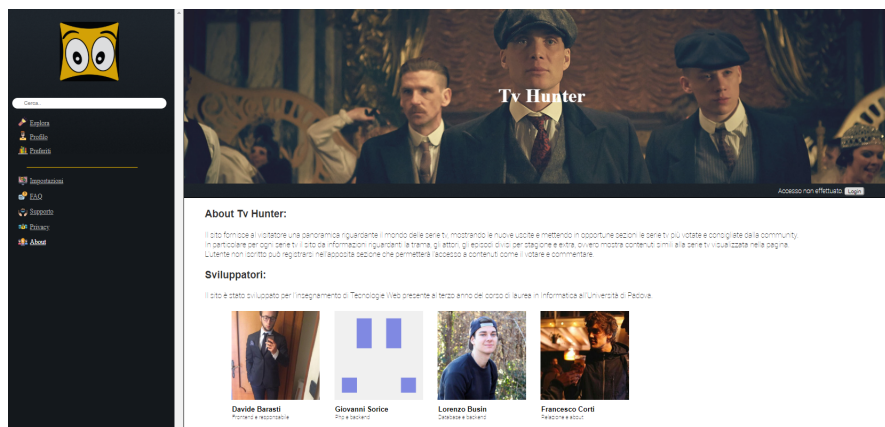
Cerca...

Esplora
Profilo
Preferiti

Impostazioni
FAQ
Supporto
Privacy
About

Tv Hunter

Accesso non effettuato Login

About Tv Hunter:

Il sito fornisce al visitatore una panoramica riguardante il mondo delle serie tv, mostrando le nuove uscite e mettendo in opportune sezioni le serie tv più votate e consigliate dalla community. In particolare per ogni serie tv il sito da informazioni riguardanti: la trama, gli attori, gli episodi divisi per stagione e extra, ovvero mostra contenuti simili alla serie tv visualizzata nella pagina. L'utente non iscritto può registrarsi nell'apposita sezione che permetterà l'accesso a contenuti come il votare e commentare.

Sviluppatori:

Il sito è stato sviluppato per l'insegnamento di Tecnologie Web presente al terzo anno del corso di laurea in Informatica all'Università di Padova.

Davide Barasti
Frontend e responsabile

Giovanni Sorice
Php e backend

Lorenzo Busin
Database e backend

Francesco Corti
Relazione e about